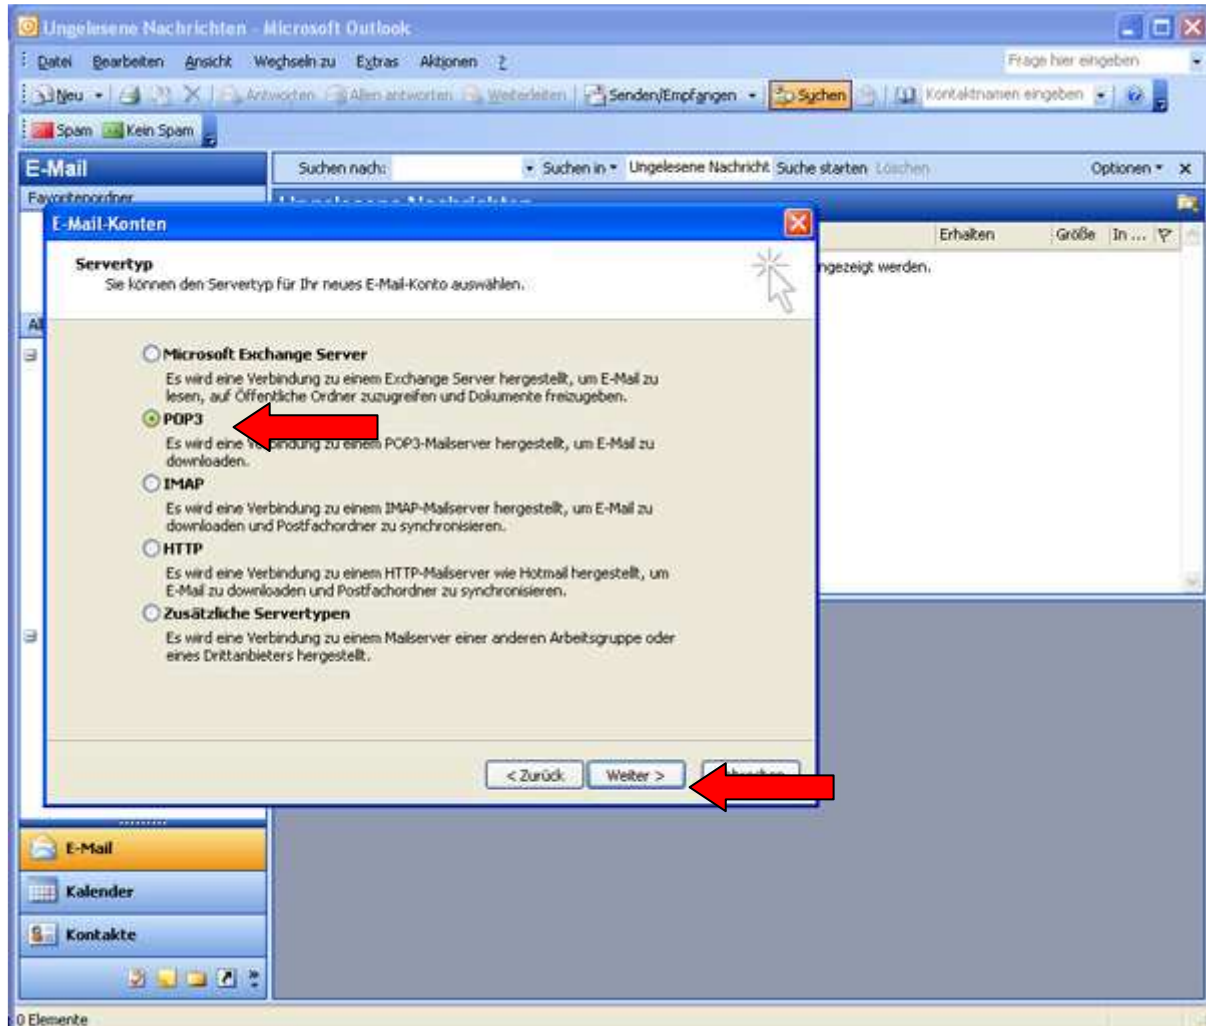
Ungelesene Nachrichten - Microsoft Outlook

Datei Bearbeiten Ansicht Wechseln zu Extras Aktionen ?

Frage hier eingeben

Neu Antworten Allen antworten Weiterleiten Senden/Empfangen Suchen Kontaktnamen eingeben

Spam Kein Spam

E-Mail

Favoritenordner

Suchen nach: Suchen in Ungelesene Nachricht Suche starten Löschen Optionen

Erhalten Größe In ...

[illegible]ngezeigt werden.

E-Mail-Konten

Servertyp
Sie können den Servertyp für Ihr neues E-Mail-Konto auswählen.

Microsoft Exchange Server
Es wird eine Verbindung zu einem Exchange Server hergestellt, um E-Mail zu lesen, auf Öffentliche Ordner zuzugreifen und Dokumente freizugeben.

POP3
Es wird eine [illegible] zu einem POP3-Mailserver hergestellt, um E-Mail zu downloaden.

IMAP
Es wird eine Verbindung zu einem IMAP-Mailserver hergestellt, um E-Mail zu downloaden und Postfachordner zu synchronisieren.

HTTP
Es wird eine Verbindung zu einem HTTP-Mailserver wie Hotmail hergestellt, um E-Mail zu downloaden und Postfachordner zu synchronisieren.

Zusätzliche Servertypen
Es wird eine Verbindung zu einem Mailserver einer anderen Arbeitsgruppe oder eines Drittanbieters hergestellt.

< Zurück Weiter > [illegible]

E-Mail
Kalender
Kontakte

0 Elemente